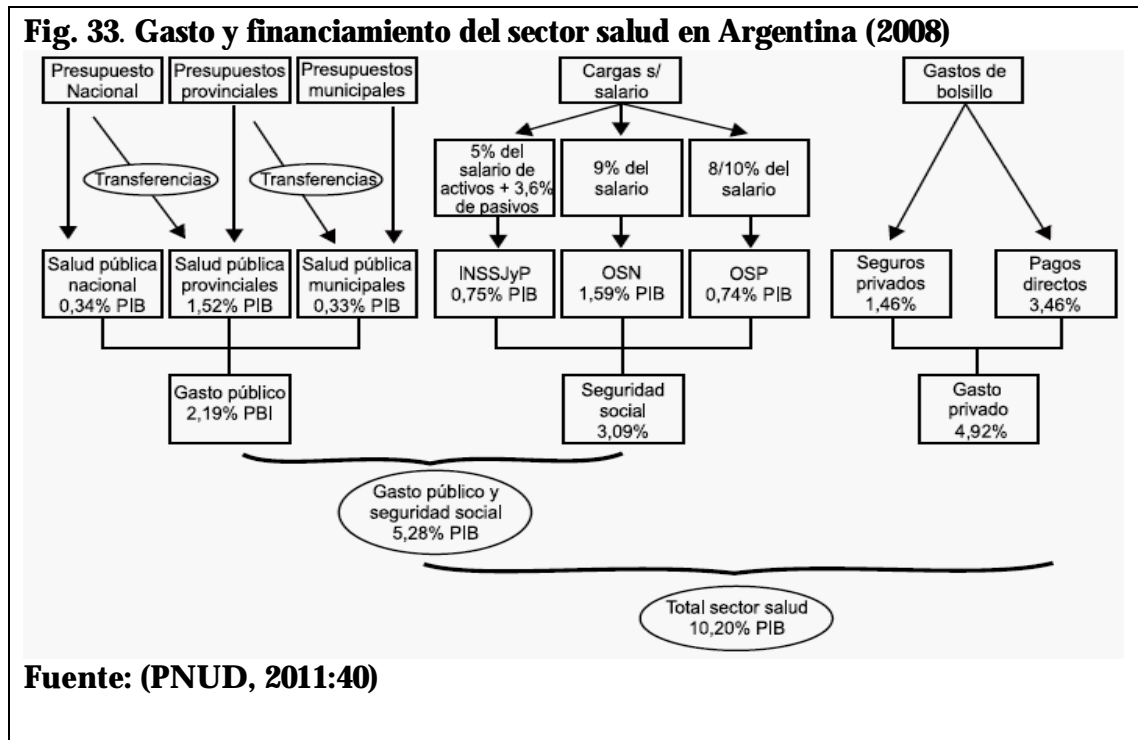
Fig. 33. Gasto y financiamiento del sector salud en Argentina (2008)

Presupuesto Nacional

Presupuestos provinciales

Presupuestos municipales

Transferencias

Transferencias

Salud pública nacional 0,34% PIB

Salud pública provinciales 1,52% PIB

Salud pública municipales 0,33% PIB

Gasto público 2,19% PBI

Cargas s/ salario

5% del salario de activos + 3,6% de pasivos

9% del salario

8/10% del salario

INSSJyP 0,75% PIB

OSN 1,59% PIB

OSP 0,74% PIB

Seguridad social 3,09%

Gastos de bolsillo

Seguros privados 1,46%

Pagos directos 3,46%

Gasto privado 4,92%

Gasto público y seguridad social 5,28% PIB

Total sector salud 10,20% PIB

Fuente: (PNUD, 2011:40)